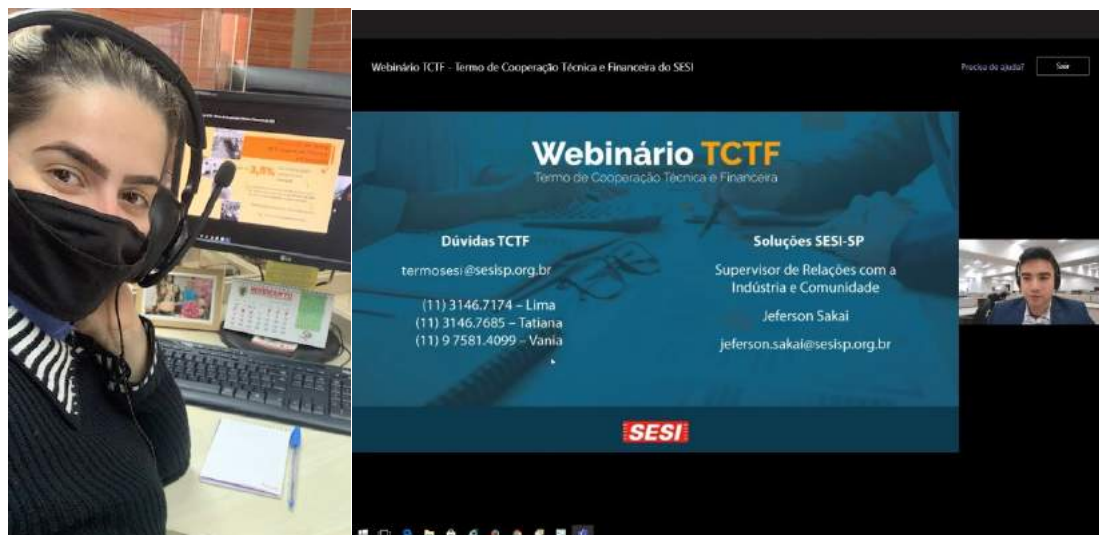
Webinário TCTF - Termo de Cooperação Técnica e Financeira do SESI

Precisa de ajuda?

Sair

Webinário TCTF

Termo de Cooperação Técnica e Financeira

Dúvidas TCTF

termosesi@sesisp.org.br

(11) 3146.7174 – Lima
(11) 3146.7685 – Tatiana
(11) 9 7581.4099 – Vania

Soluções SESI-SP

Supervisor de Relações com a Indústria e Comunidade

Jeferson Sakai

jeferson.sakai@sesisp.org.br

SESI